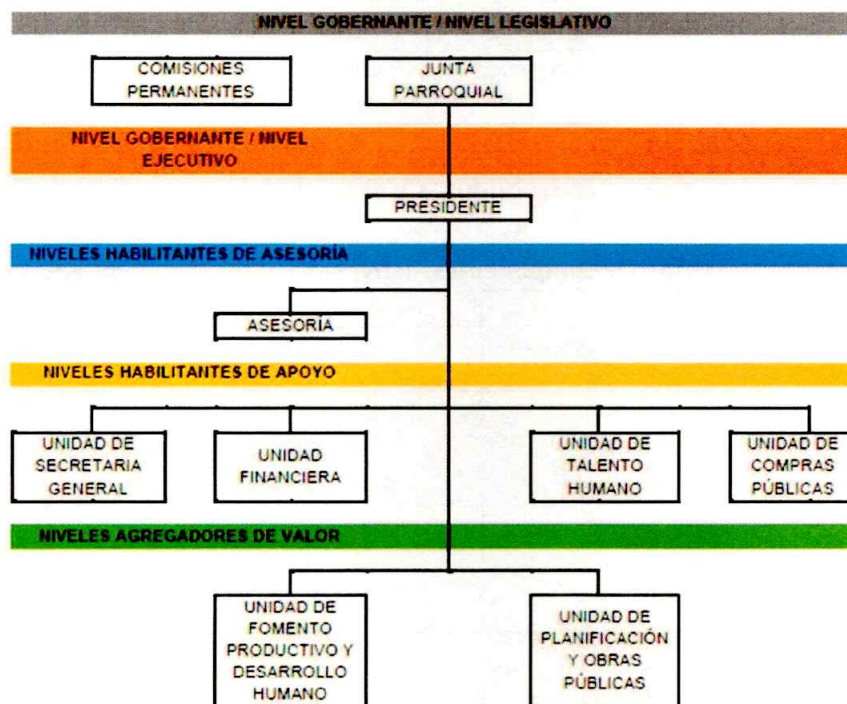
NIVEL GOBERNANTE / NIVEL LEGISLATIVO

COMISIONES PERMANENTES

JUNTA PARROQUIAL

NIVEL GOBERNANTE / NIVEL EJECUTIVO

PRESIDENTE

NIVELES HABILITANTES DE ASESORÍA

ASESORÍA

NIVELES HABILITANTES DE APOYO

UNIDAD DE SECRETARIA GENERAL

UNIDAD FINANCIERA

UNIDAD DE TALENTO HUMANO

UNIDAD DE COMPRAS PÚBLICAS

NIVELES AGREGADORES DE VALOR

UNIDAD DE FOMENTO PRODUCTIVO Y DESARROLLO HUMANO

UNIDAD DE PLANIFICACIÓN Y OBRAS PÚBLICAS